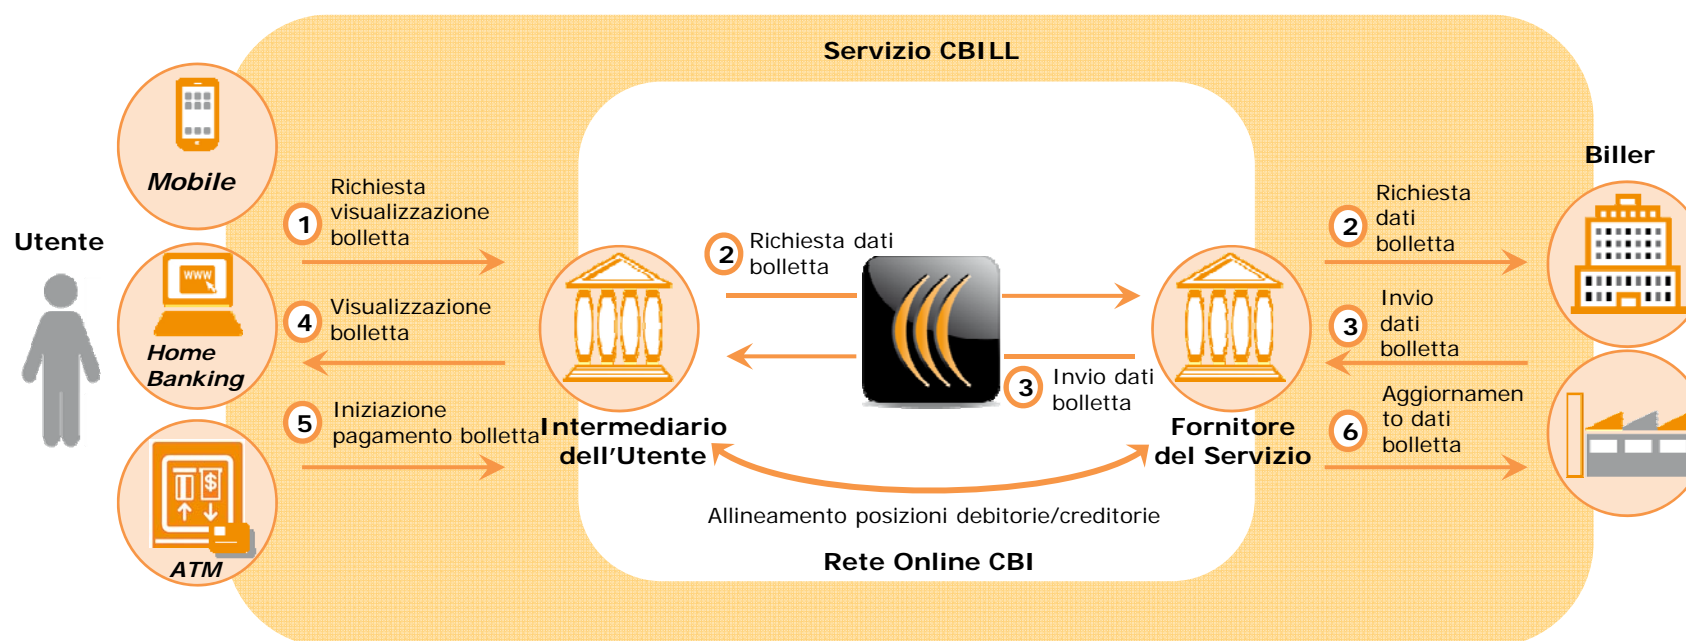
Servizio CBILL

Utente

Mobile

Home Banking

ATM

1 Richiesta visualizzazione bolletta

4 Visualizzazione bolletta

5 Iniziazione pagamento bolletta

Intermediario dell'Utente

2 Richiesta dati bolletta

3 Invio dati bolletta

Fornitore del Servizio

Allineamento posizioni debitorie/creditorie

Rete Online CBI

Biller

2 Richiesta dati bolletta

3 Invio dati bolletta

6 Aggiornamento dati bolletta

www